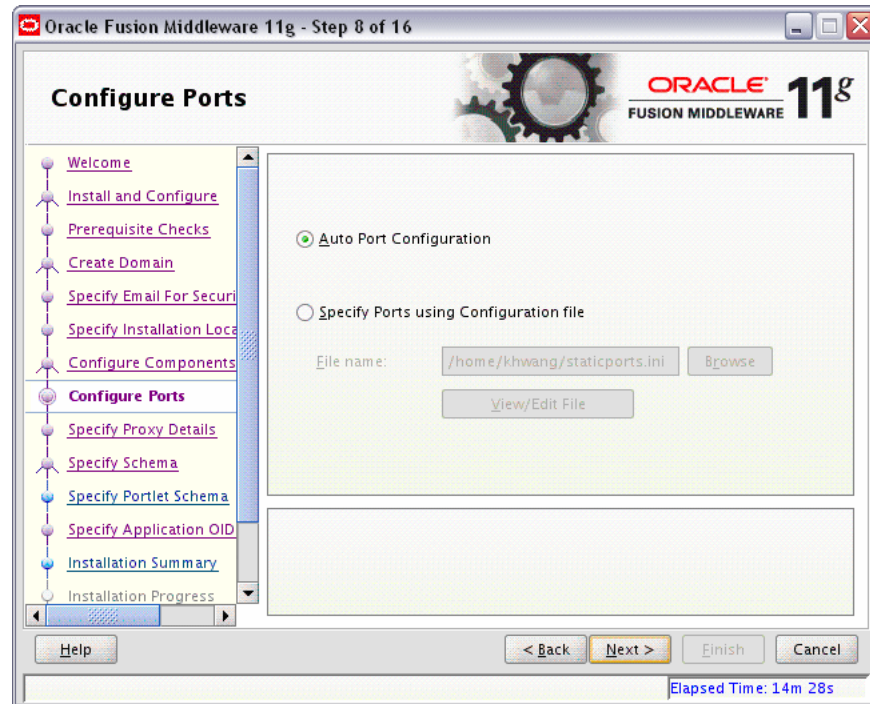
Oracle Fusion Middleware 11g - Step 8 of 16

Configure Ports

ORACLE FUSION MIDDLEWARE 11g

Welcome
Install and Configure
Prerequisite Checks
Create Domain
Specify Email For Securi
Specify Installation Loca
Configure Components
Configure Ports
Specify Proxy Details
Specify Schema
Specify Portlet Schema
Specify Application OID
Installation Summary
Installation Progress

Auto Port Configuration

Specify Ports using Configuration file

File name: /home/khwang/staticports.ini Browse

View/Edit File

Help

< Back Next > Finish Cancel

Elapsed Time: 14m 28s